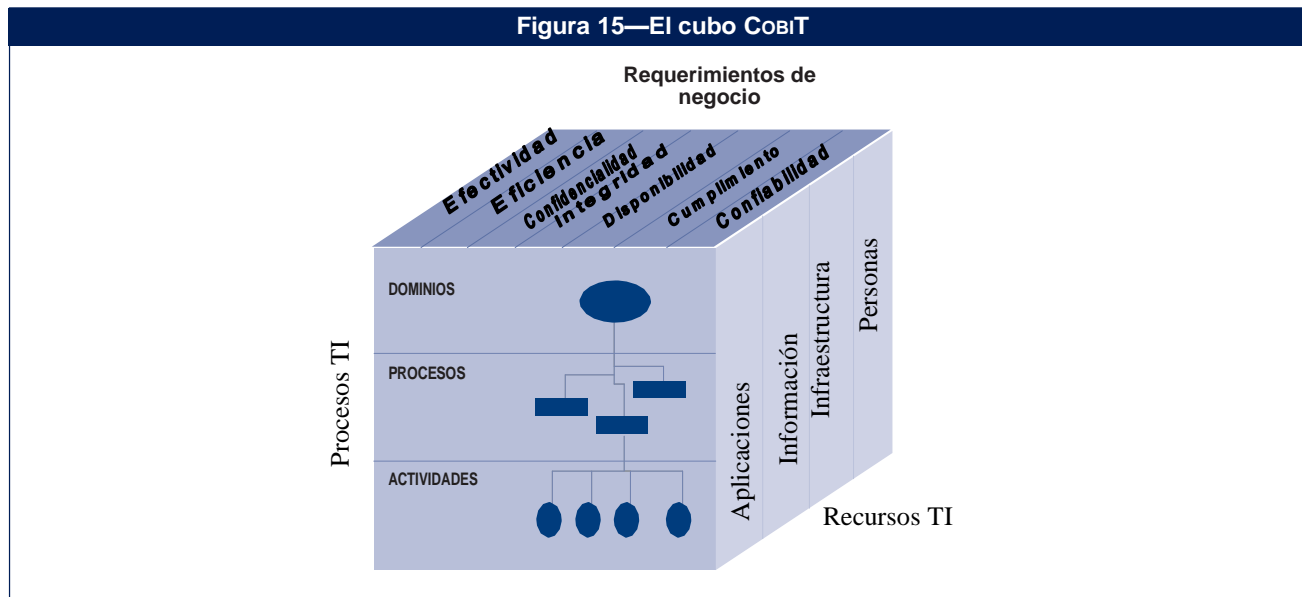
Figura 15—El cubo COBIT

Requerimientos de negocio

Efectividad
Eficiencia
Confidencialidad
Integridad
Disponibilidad
Cumplimiento
Confiabilidad

DOMINIOS
PROCESOS
ACTIVIDADES

Procesos TI

Aplicaciones
Información
Infraestructura
Personas

Recursos TI